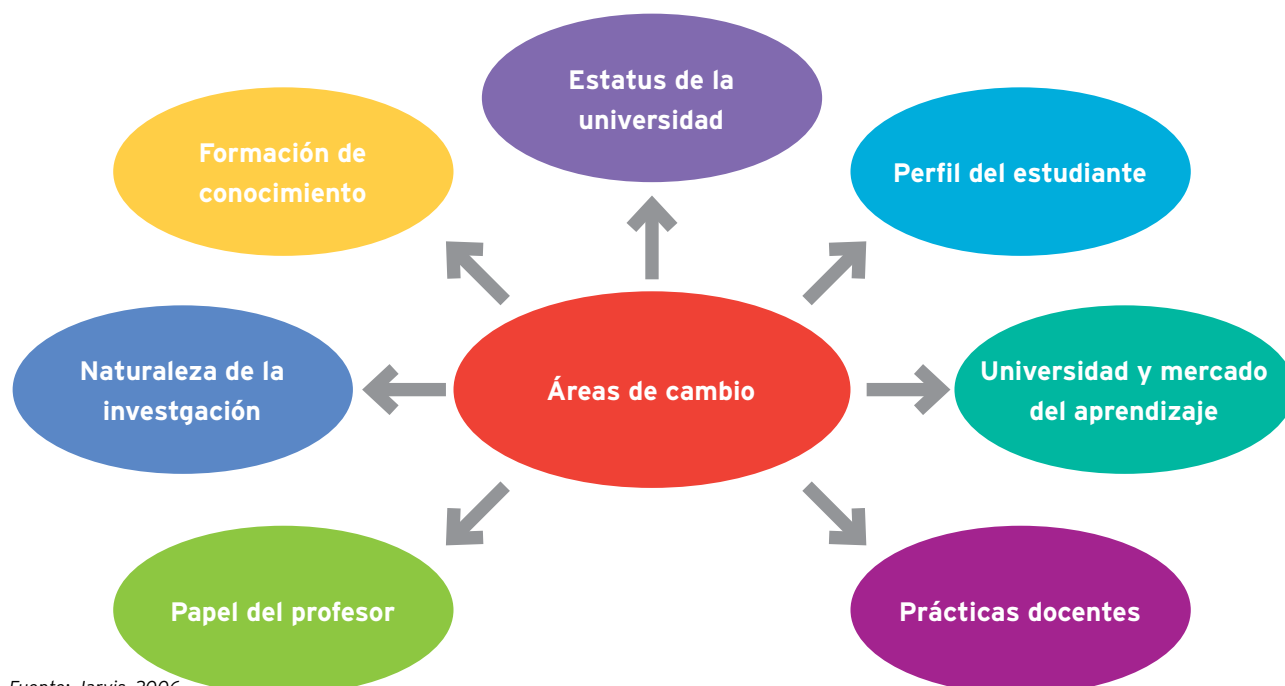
Estatus de la universidad

Formación de conocimiento

Perfil del estudiante

Naturaleza de la investgación

Áreas de cambio

Universidad y mercado del aprendizaje

Papel del profesor

Prácticas docentes

Fuente: Jarvis, 2006